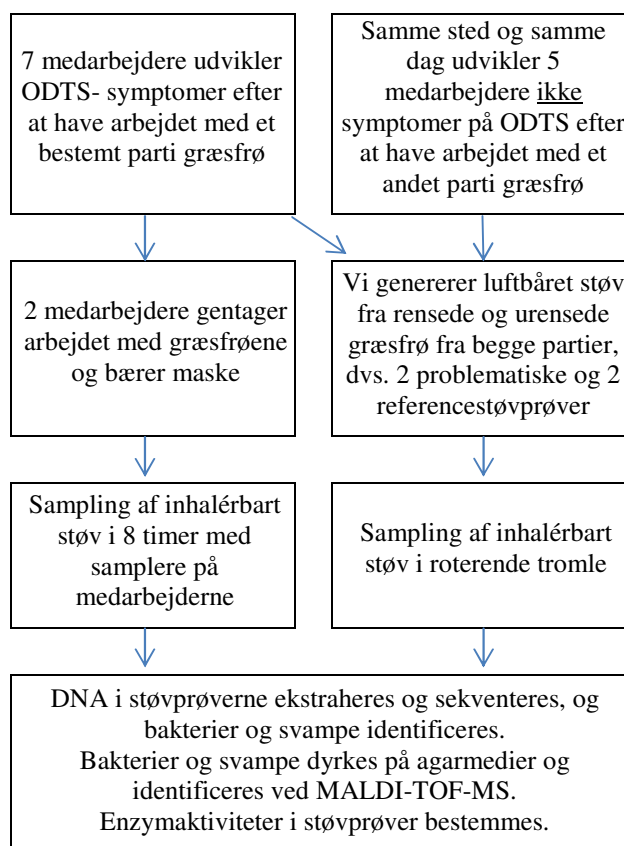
7 medarbejdere udvikler ODTS- symptomer efter at have arbejdet med et bestemt parti græsfrø

Samme sted og samme dag udvikler 5 medarbejdere ikke symptomer på ODTS efter at have arbejdet med et andet parti græsfrø

2 medarbejdere gentager arbejdet med græsfrøene og bærer maske

Vi genererer luftbåret støv fra rensede og urensede græsfrø fra begge partier, dvs. 2 problematiske og 2 referencestøvprøver

Sampling af inhalérbart støv i 8 timer med samplere på medarbejderne

Sampling af inhalérbart støv i roterende tromle

DNA i støvprøverne ekstraheres og sekventeres, og bakterier og svampe identificeres.
Bakterier og svampe dyrkes på agarmedier og identificeres ved MALDI-TOF-MS.
Enzymaktiviteter i støvprøver bestemmes.